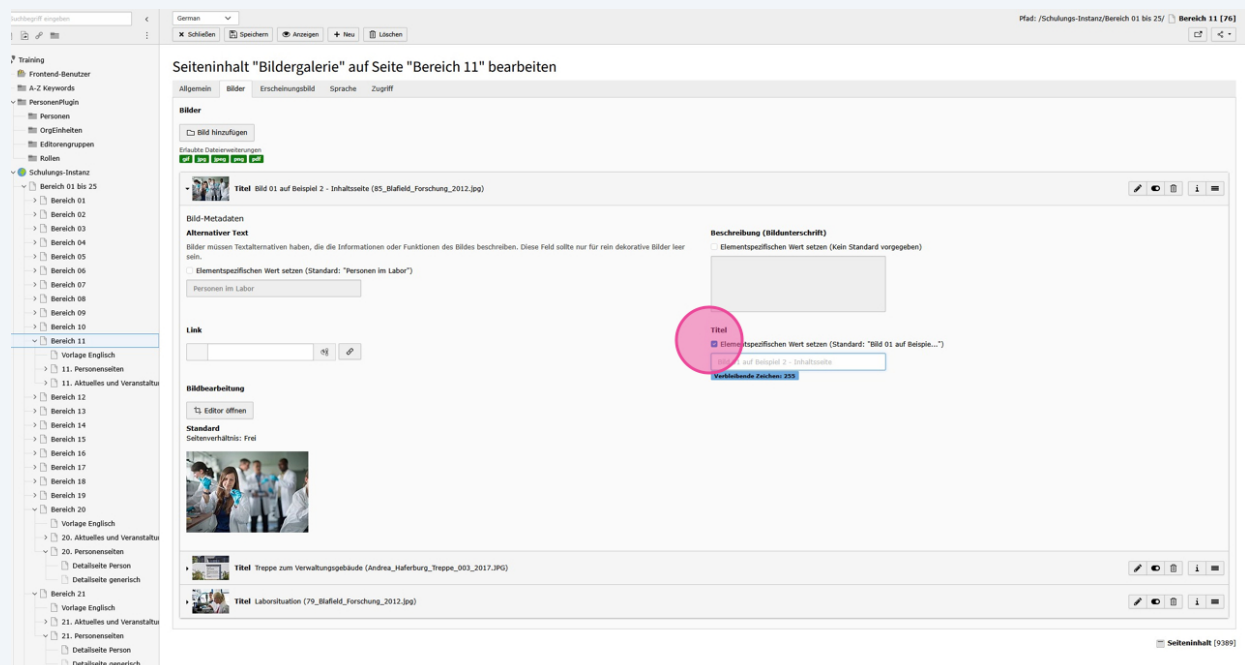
Suchbegriff eingeben

Training
Frontend-Benutzer
A-Z Keywords
PersonenPlugin
Personen
OrgEinheiten
Editorengruppen
Rollen
Schulungs-Instanz
Bereich 01 bis 25
Bereich 01
Bereich 02
Bereich 03
Bereich 04
Bereich 05
Bereich 06
Bereich 07
Bereich 08
Bereich 09
Bereich 10
Bereich 11
Vorlage Englisch
11. Personenseiten
11. Aktuelles und Veranstaltu
Bereich 12
Bereich 13
Bereich 14
Bereich 15
Bereich 16
Bereich 17
Bereich 18
Bereich 19
Bereich 20
Vorlage Englisch
20. Aktuelles und Veranstaltu
20. Personenseiten
Detailseite Person
Detailseite generisch
Bereich 21
Vorlage Englisch
21. Aktuelles und Veranstaltu
21. Personenseiten
Detailseite Person
Detailseite generisch

German
Schließen Speichern Anzeigen + Neu Löschen

Pfad: /Schulungs-Instanz/Bereich 01 bis 25/ Bereich 11 [76]

Seiteninhalt "Bildergalerie" auf Seite "Bereich 11" bearbeiten

Allgemein Bilder Erscheinungsbild Sprache Zugriff

Bilder

Bild hinzufügen

Erlaubte Dateierweiterungen
gif jpg jpeg png pdf

Titel Bild 01 auf Beispiel 2 - Inhaltsseite (85_Blafield_Forschung_2012.jpg)

Bild-Metadaten
Alternativer Text
Bilder müssen Textalternativen haben, die die Informationen oder Funktionen des Bildes beschreiben. Diese Feld sollte nur für rein dekorative Bilder leer sein.
Elementspezifischen Wert setzen (Standard: "Personen im Labor")
Personen im Labor

Beschreibung (Bildunterschrift)
Elementspezifischen Wert setzen (Kein Standard vorgegeben)

Link

Titel
Elem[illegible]spezifischen Wert setzen (Standard: "Bild 01 auf Beispie...")
Bild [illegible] auf Beispiel 2 - Inhaltsseite
Verbleibende Zeichen: 255

Bildbearbeitung
Editor öffnen
Standard
Seitenverhältnis: Frei

Titel Treppe zum Verwaltungsgebäude (Andrea_Haferburg_Treppe_003_2017.JPG)

Titel Laborsituation (79_Blafield_Forschung_2012.jpg)

Seiteninhalt [9389]